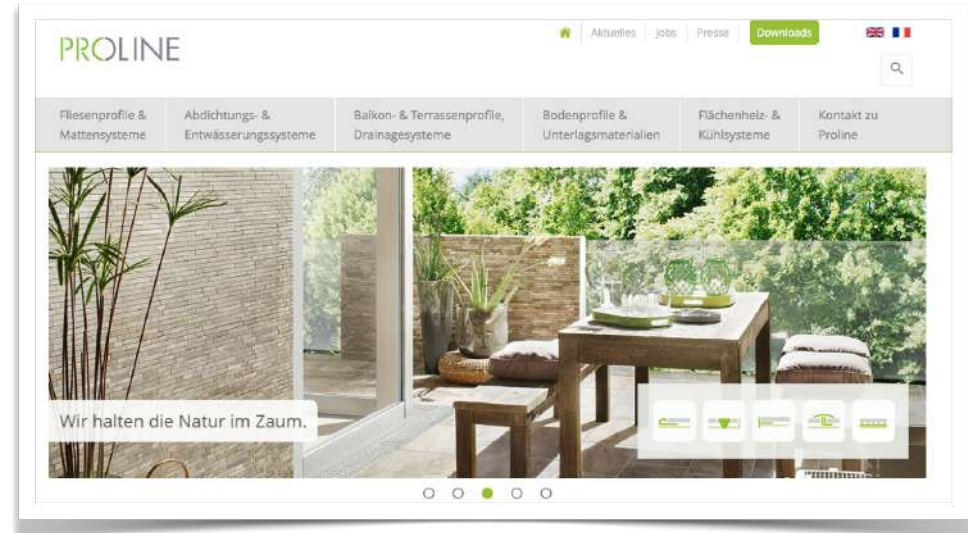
PROLINE

Aktuelles | Jobs | Presse | Downloads

Fliesenprofile & Mattensysteme | Abdichtungs- & Entwässerungssysteme | Balkon- & Terrassenprofile, Drainagesysteme | Bodenprofile & Unterlagsmaterialien | Flächenheiz- & Kühlsysteme | Kontakt zu Proline

Wir halten die Natur im Zaum.